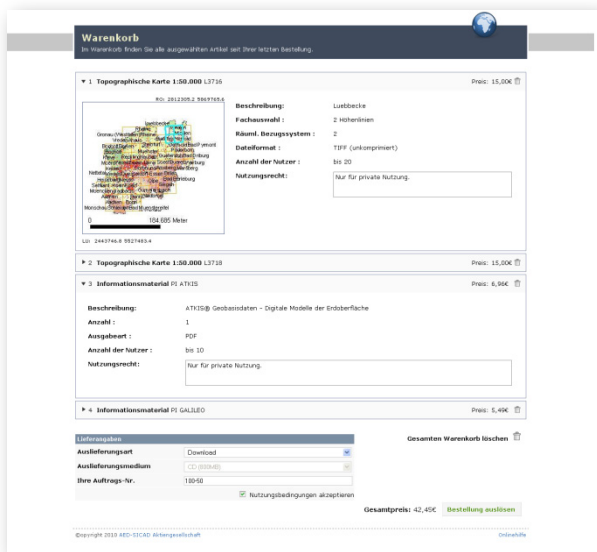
Warenkorb
Im Warenkorb finden Sie alle ausgewählten Artikel seit Ihrer letzten Bestellung.

▼ 1 Topographische Karte 1:50.000 L3716

Preis: 15,00€

RO: 2812305.2 5869765.6

Luebbecke
Gronau Westfalen Rheine
Bielefeld
Münster
Hamm
Dortmund
Essen
Düsseldorf
Köln
Aachen
Bonn
Siegen

0 164.685 Meter

LU: 2443746.8 5527483.4

| | |
|---|---|
| Beschreibung: | Luebbecke |
| Fachauswahl : | 2 Höhenlinien |
| Räuml. Bezugssystem : | 2 |
| Dateiformat : | TIFF (unkomprimiert) |
| Anzahl der Nutzer : | bis 20 |
| Nutzungsrecht: | Nur für private Nutzung. |

▶ 2 Topographische Karte 1:50.000 L3718

Preis: 15,00€

▼ 3 Informationsmaterial PI ATKIS

Preis: 6,96€

| | |
|---|---|
| Beschreibung: | ATKIS® Geobasisdaten - Digitale Modelle der Erdoberfläche |
| Anzahl : | 1 |
| Ausgabeart : | PDF |
| Anzahl der Nutzer : | bis 10 |
| Nutzungsrecht: | Nur für private Nutzung. |

▶ 4 Informationsmaterial PI GALILEO

Preis: 5,49€

Lieferangaben

| | |
|---|---|
| Auslieferungsart | Download |
| Auslieferungsmedium | CD (800MB) |
| Ihre Auftrags-Nr. | 100-50 |

Nutzungsbedingungen akzeptieren

Gesamten Warenkorb löschen

Gesamtpreis: 42,45€

Bestellung auslösen

Copyright 2010 AED-SICAD Aktiengesellschaft

Onlinehilfe